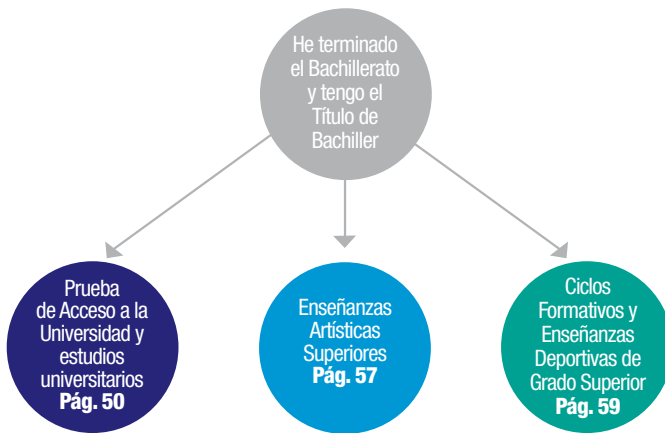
He terminado el Bachillerato y tengo el Título de Bachiller

Prueba de Acceso a la Universidad y estudios universitarios
Pág. 50

Enseñanzas Artísticas Superiores
Pág. 57

Ciclos Formativos y Enseñanzas Deportivas de Grado Superior
Pág. 59